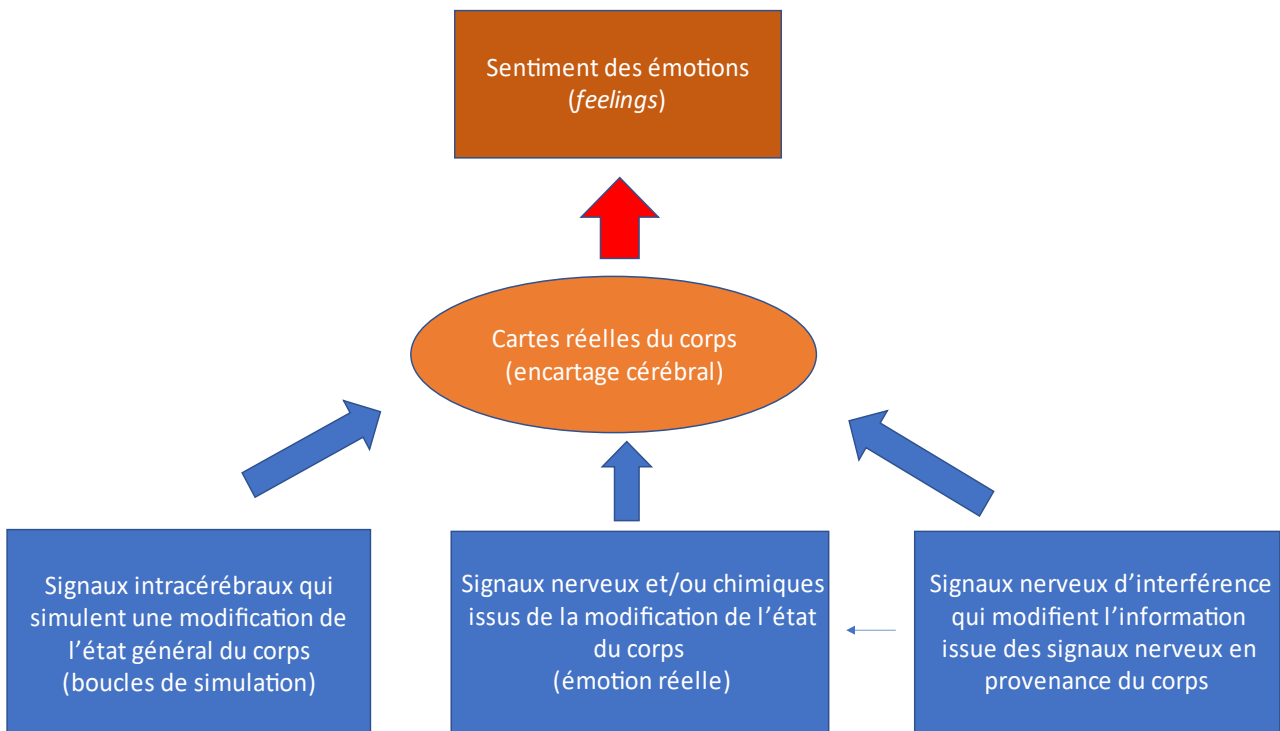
Sentiment des émotions
(*feelings*)

Cartes réelles du corps
(encartage cérébral)

Signaux intracérébraux qui simulent une modification de l’état général du corps
(boucles de simulation)

Signaux nerveux et/ou chimiques issus de la modification de l’état du corps
(émotion réelle)

Signaux nerveux d’interférence qui modifient l’information issue des signaux nerveux en provenance du corps